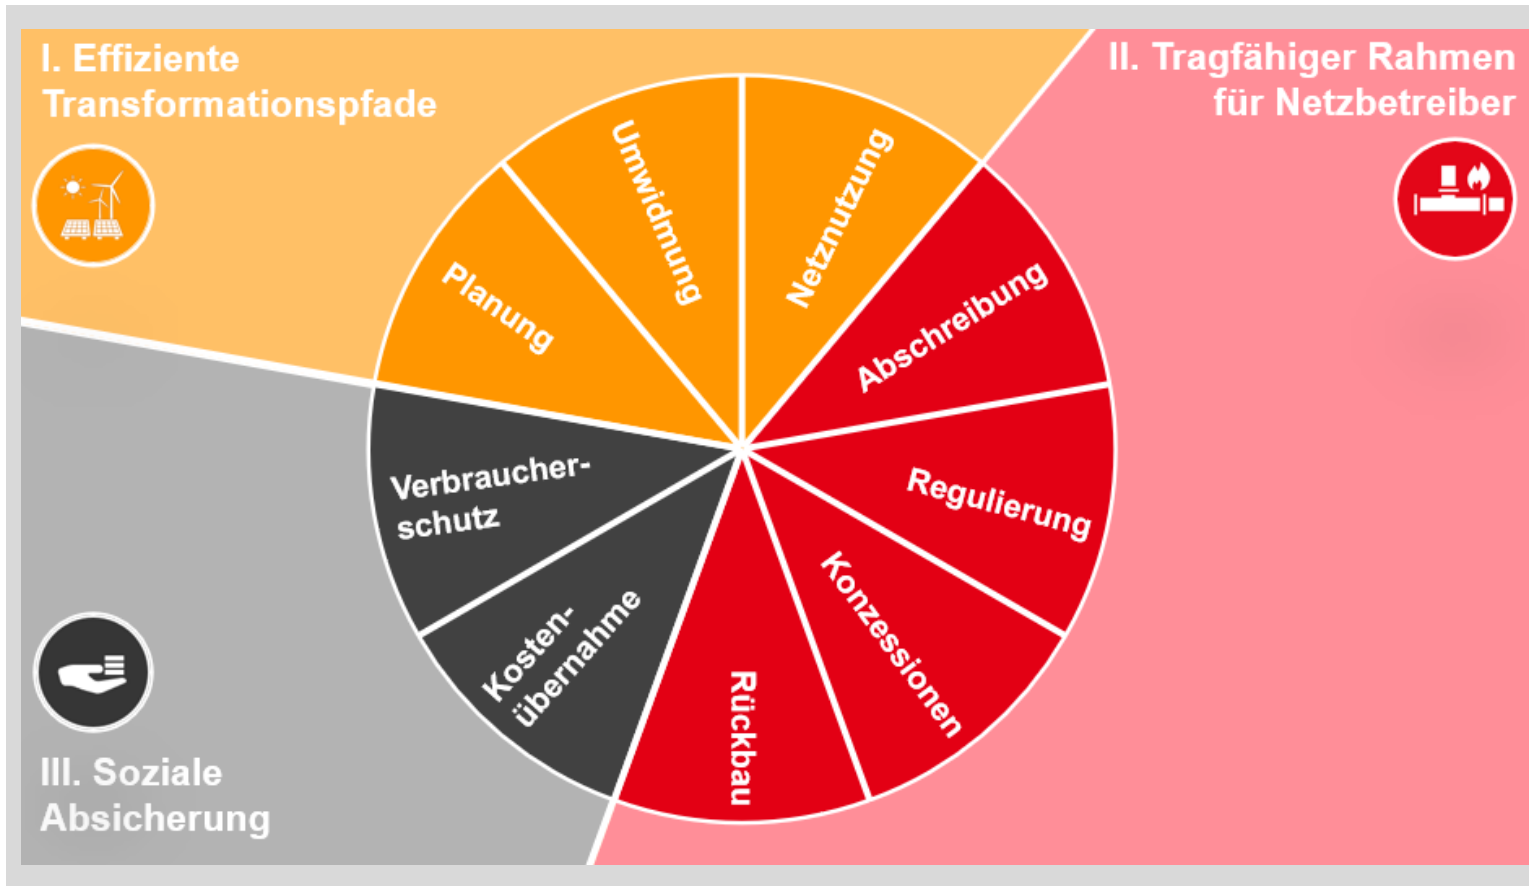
I. Effiziente Transformationspfade

II. Tragfähiger Rahmen für Netzbetreiber

Planung
Umwidmung
Netznutzung
Abschreibung
Regulierung
Konzessionen
Rückbau
Kosten-übernahme
Verbraucher-schutz

III. Soziale Absicherung